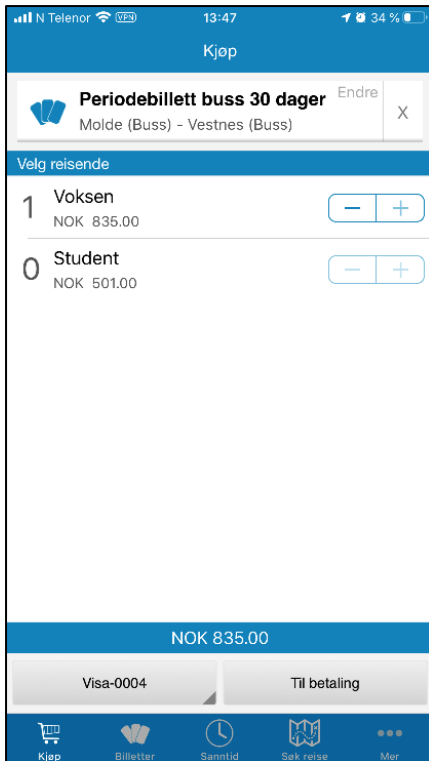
N Telenor VPN 13:47 34 %

Kjøp

Periodebillett buss 30 dager
Molde (Buss) - Vestnes (Buss)
Endre
X

Velg reisende

1 Voksen
NOK 835.00
− +

0 Student
NOK 501.00
− +

NOK 835.00

Visa-0004
Til betaling

Kjøp
Billetter
Sanntid
Søk reise
Mer